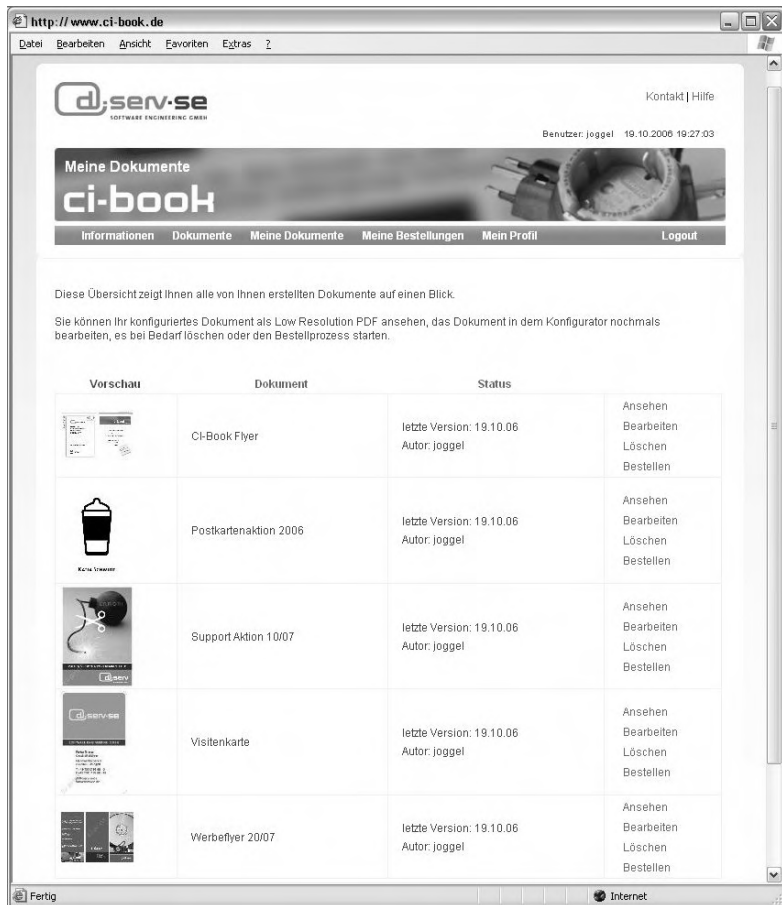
http://www.ci-book.de

Datei Bearbeiten Ansicht Favoriten Extras ?

d;serv-se
SOFTWARE ENGINEERING GMBH

Kontakt | Hilfe

Benutzer: joggel 19.10.2006 19:27:03

Meine Dokumente
ci-book

Informationen Dokumente Meine Dokumente Meine Bestellungen Mein Profil Logout

Diese Übersicht zeigt Ihnen alle von Ihnen erstellten Dokumente auf einen Blick.

Sie können Ihr konfiguriertes Dokument als Low Resolution PDF ansehen, das Dokument in dem Konfigurator nochmals bearbeiten, es bei Bedarf löschen oder den Bestellprozess starten.

| Vorschau | Dokument | Status | |
|---|---|---|---|
| | CI-Book Flyer | letzte Version: 19.10.06 Autor: joggel | Ansehen Bearbeiten Löschen Bestellen |
| | Postkartenaktion 2006 | letzte Version: 19.10.06 Autor: joggel | Ansehen Bearbeiten Löschen Bestellen |
| | Support Aktion 10/07 | letzte Version: 19.10.06 Autor: joggel | Ansehen Bearbeiten Löschen Bestellen |
| d;serv-se | Visitenkarte | letzte Version: 19.10.06 Autor: joggel | Ansehen Bearbeiten Löschen Bestellen |
| | Werbeflyer 20/07 | letzte Version: 19.10.06 Autor: joggel | Ansehen Bearbeiten Löschen Bestellen |

Fertig Internet